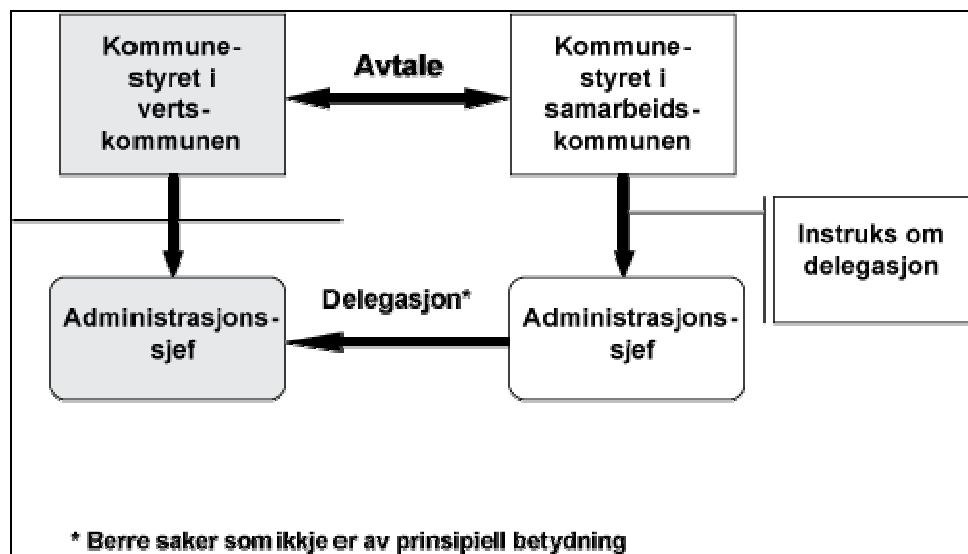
Kommunestyret i vertskommunen

Avtale

Kommunestyret i samarbeidskommunen

Instruks om delegasjon

Administrasjonssjef

Delegasjon*

Administrasjonssjef

* Berre saker som ikkje er av prinsipiell betydning